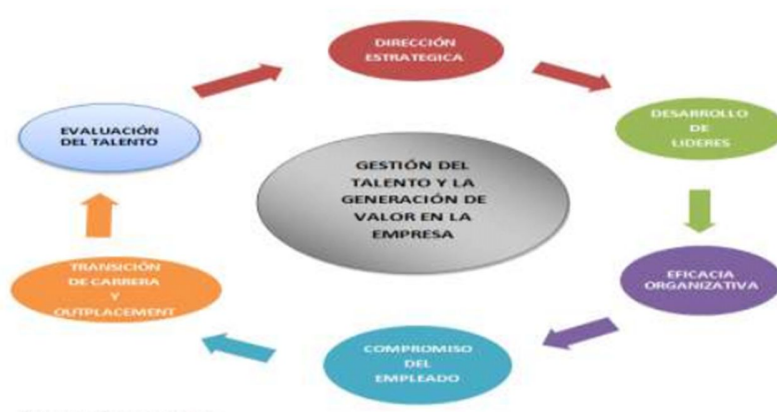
DIRECCIÓN ESTRATEGICA

DESARROLLO DE LIDERES

EFICACIA ORGANIZATIVA

COMPROMISO DEL EMPLEADO

TRANSICIÓN DE CARRERA Y OUTPLACEMENT

EVALUACIÓN DEL TALENTO

GESTIÓN DEL TALENTO Y LA GENERACIÓN DE VALOR EN LA EMPRESA